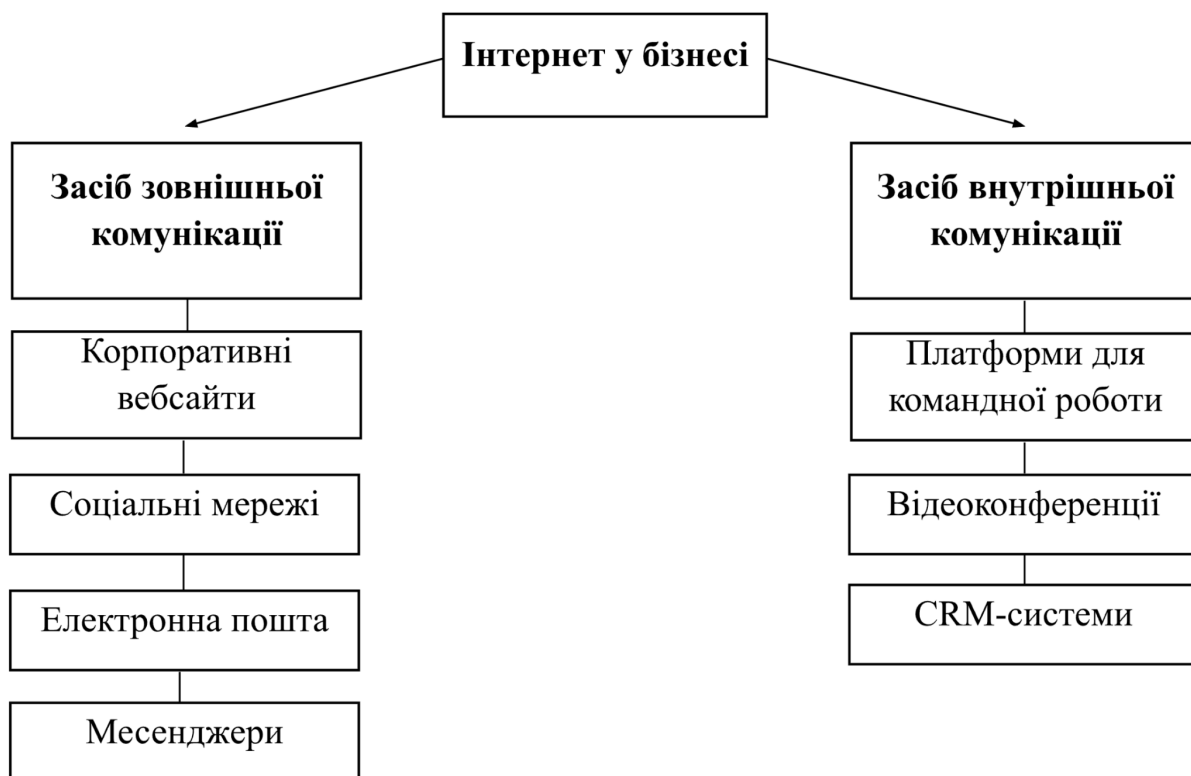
Інтернет у бізнесі

Засіб зовнішньої комунікації

Корпоративні вебсайти

Соціальні мережі

Електронна пошта

Месенджери

Засіб внутрішньої комунікації

Платформи для командної роботи

Відеоконференції

CRM-системи